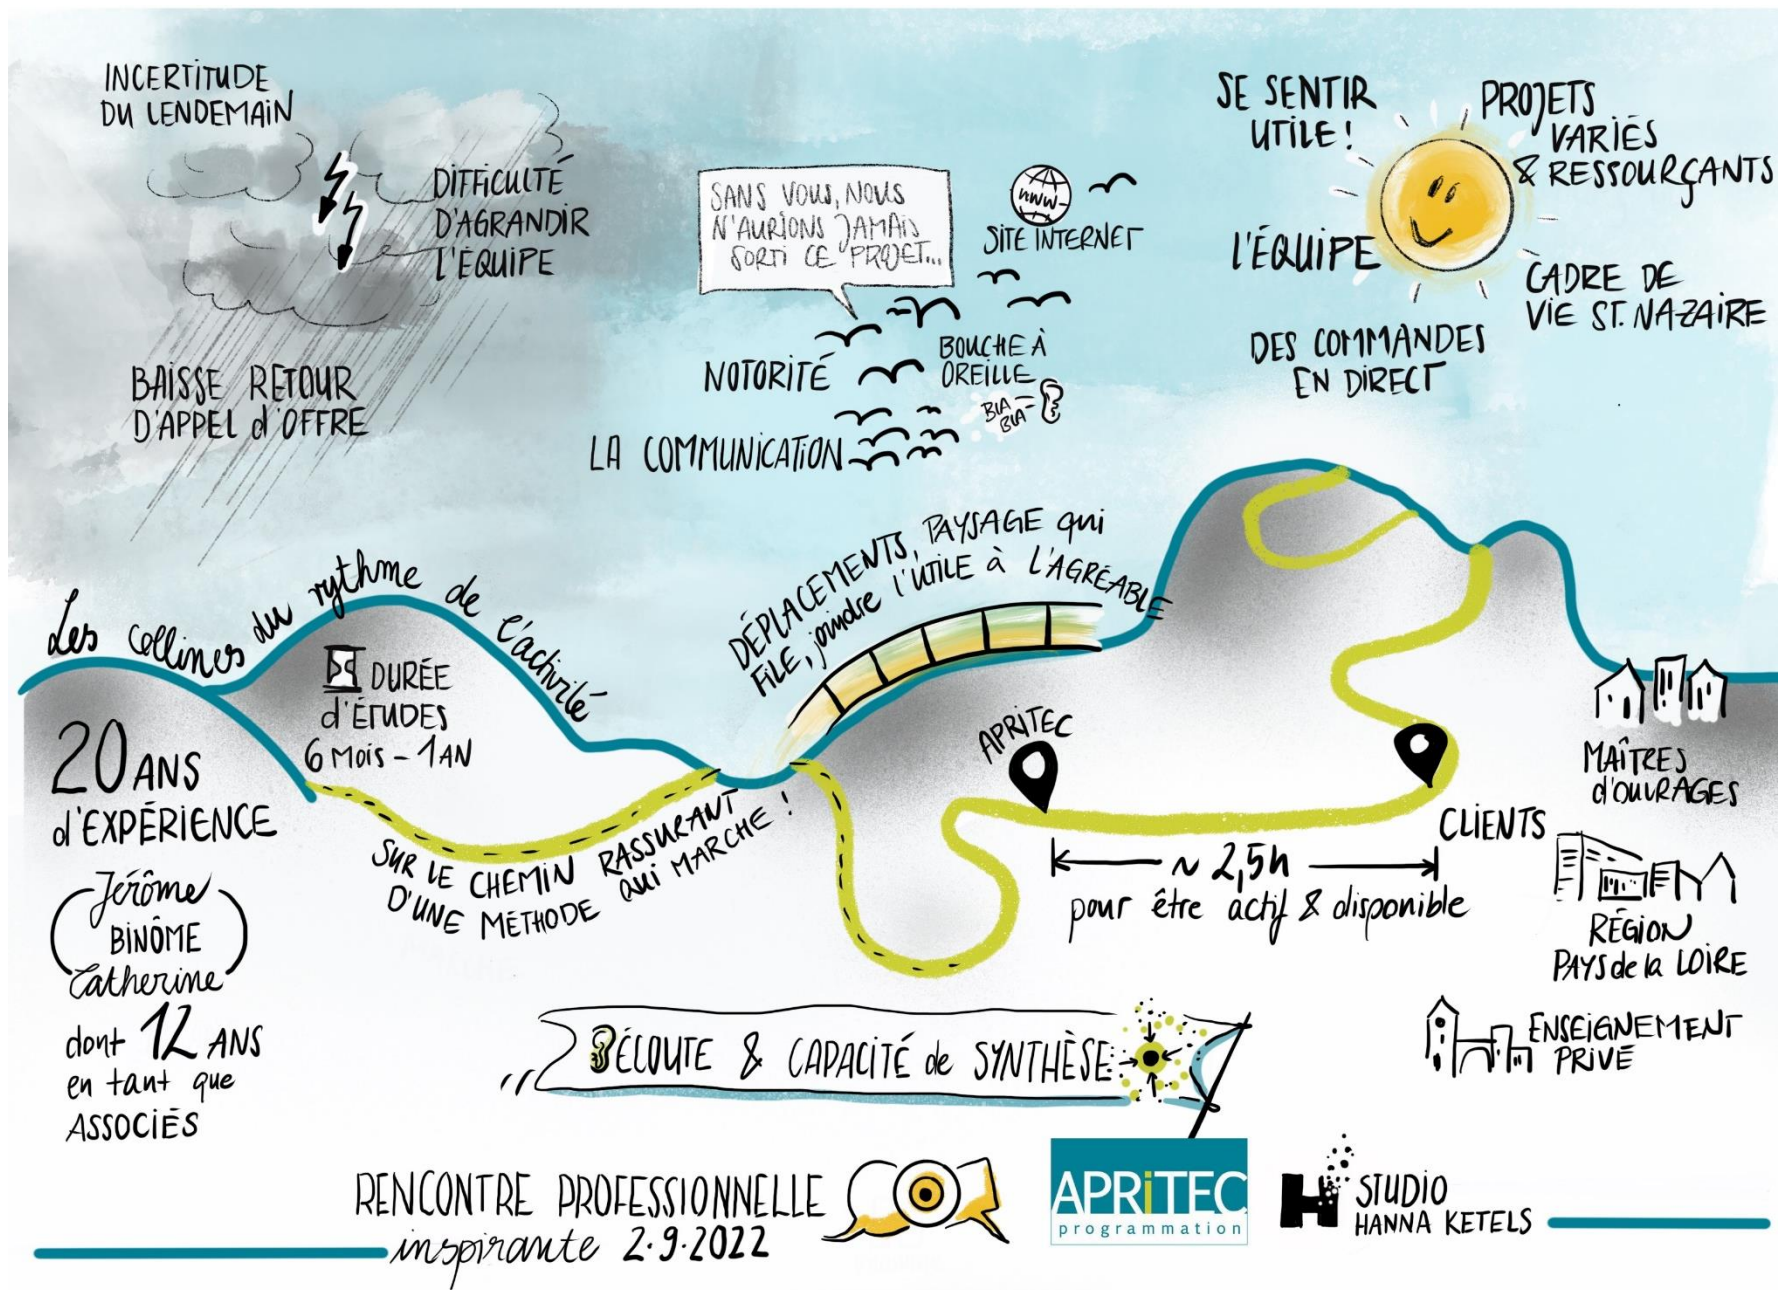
INCERTITUDE DU LENDEMAIN

DIFFICULTÉ D'AGRANDIR L'ÉQUIPE

BAISSE RETOUR D'APPEL d'OFFRE

SANS VOUS, NOUS N'AURIONS JAMAIS SORTI CE PROJET...

SITE INTERNET

www

NOTORITÉ

BOUCHE À OREILLE

BLA BLA

LA COMMUNICATION

SE SENTIR UTILE !

PROJETS VARIÉS & RESSOURÇANTS

L'ÉQUIPE

CADRE DE VIE ST. NAZAIRE

DES COMMANDES EN DIRECT

Les collines du rythme de l'activité

DÉPLACEMENTS, PAYSAGE qui FILE, joindre l'UTILE à L'AGRÉABLE

DURÉE d'ÉTUDES 6 MOIS - 1 AN

20 ANS d'EXPÉRIENCE

Jérôme BINÔME Catherine

dont 12 ANS en tant que ASSOCIÉS

SUR LE CHEMIN RASSURANT D'UNE MÉTHODE QUI MARCHE !

APRITEC

CLIENTS

~ 2,5h

pour être actif & disponible

MAÎTRES d'OUVRAGES

RÉGION PAYS de la LOIRE

ENSEIGNEMENT PRIVÉ

L'ÉCOUTE & CAPACITÉ de SYNTHÈSE

RENCONTRE PROFESSIONNELLE inspirante 2.9.2022

APRiTEC programmation

STUDIO HANNA KETELS